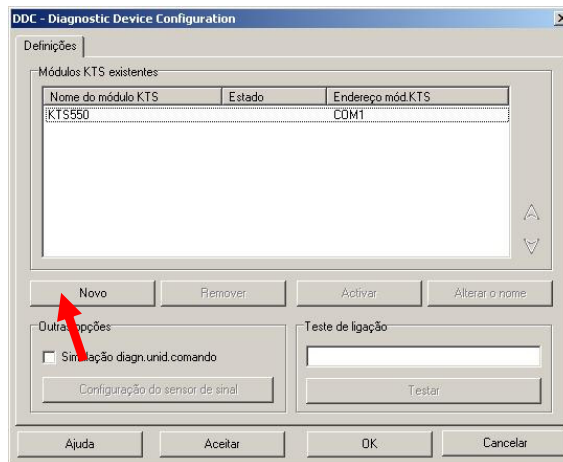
DDC - Diagnostic Device Configuration

Definições

Módulos KTS existentes

| Nome do módulo KTS | Estado | Endereço mód.KTS |
|---|---|---|
| KTS550 | | COM1 |

Novo
Remover
Activar
Alterar o nome

Outras opções

Simulação diagn.unid.comando

Configuração do sensor de sinal

Teste de ligação

Testar

Ajuda
Aceitar
OK
Cancelar